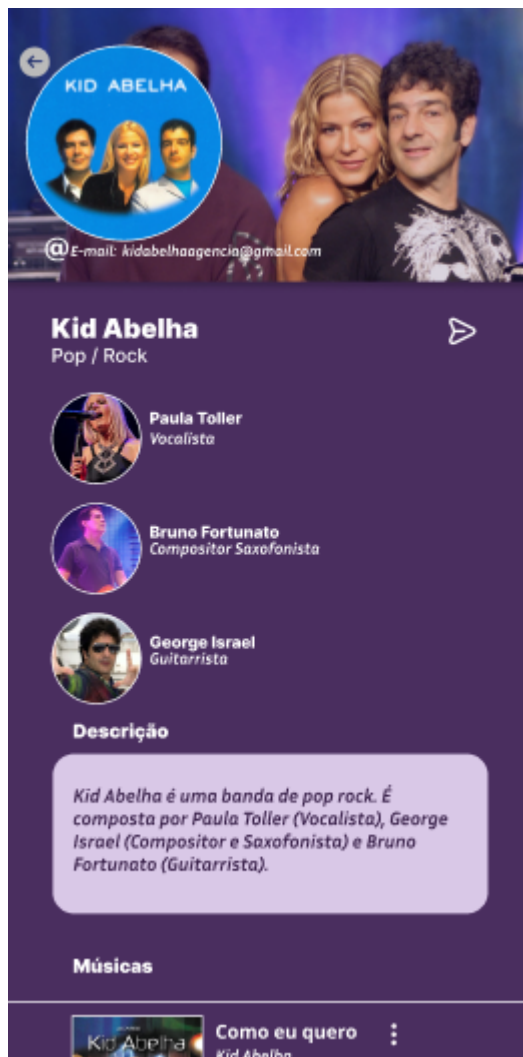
KID ABELHA

@E-mail: kidabelhaagencia@gmail.com

Kid Abelha
Pop / Rock

Paula Toller
Vocalista

Bruno Fortunato
Compositor Saxofonista

George Israel
Guitarrista

Descrição

Kid Abelha é uma banda de pop rock. É composta por Paula Toller (Vocalista), George Israel (Compositor e Saxofonista) e Bruno Fortunato (Guitarrista).

Músicas

Kid Abelha

Como eu quero
Kid Abelha